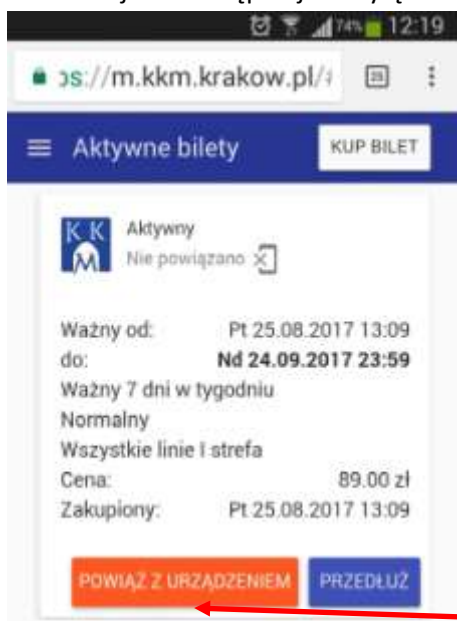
74% 12:19

ps://m.kkm.krakow.pl/

Aktywne bilety

KUP BILET

KKM

Aktywny
Nie powiązano

Ważny od: Pt 25.08.2017 13:09
do: **Nd 24.09.2017 23:59**
Ważny 7 dni w tygodniu
Normalny
Wszystkie linie I strefa
Cena: 89.00 zł
Zakupiony: Pt 25.08.2017 13:09

POWIĄŻ Z URZĄDZENIEM

PRZEDŁUŻ